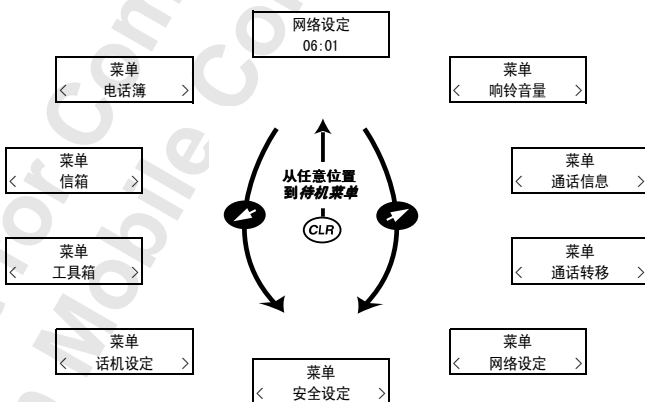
网络设定
06:01

菜单
< 电话簿 >

菜单
< 响铃音量 >

菜单
< 信箱 >

从任意位置
到*待机菜单*

CLR

菜单
< 通话信息 >

菜单
< 工具箱 >

菜单
< 通话转移 >

菜单
< 话机设定 >

菜单
< 网络设定 >

菜单
< 安全设定 >